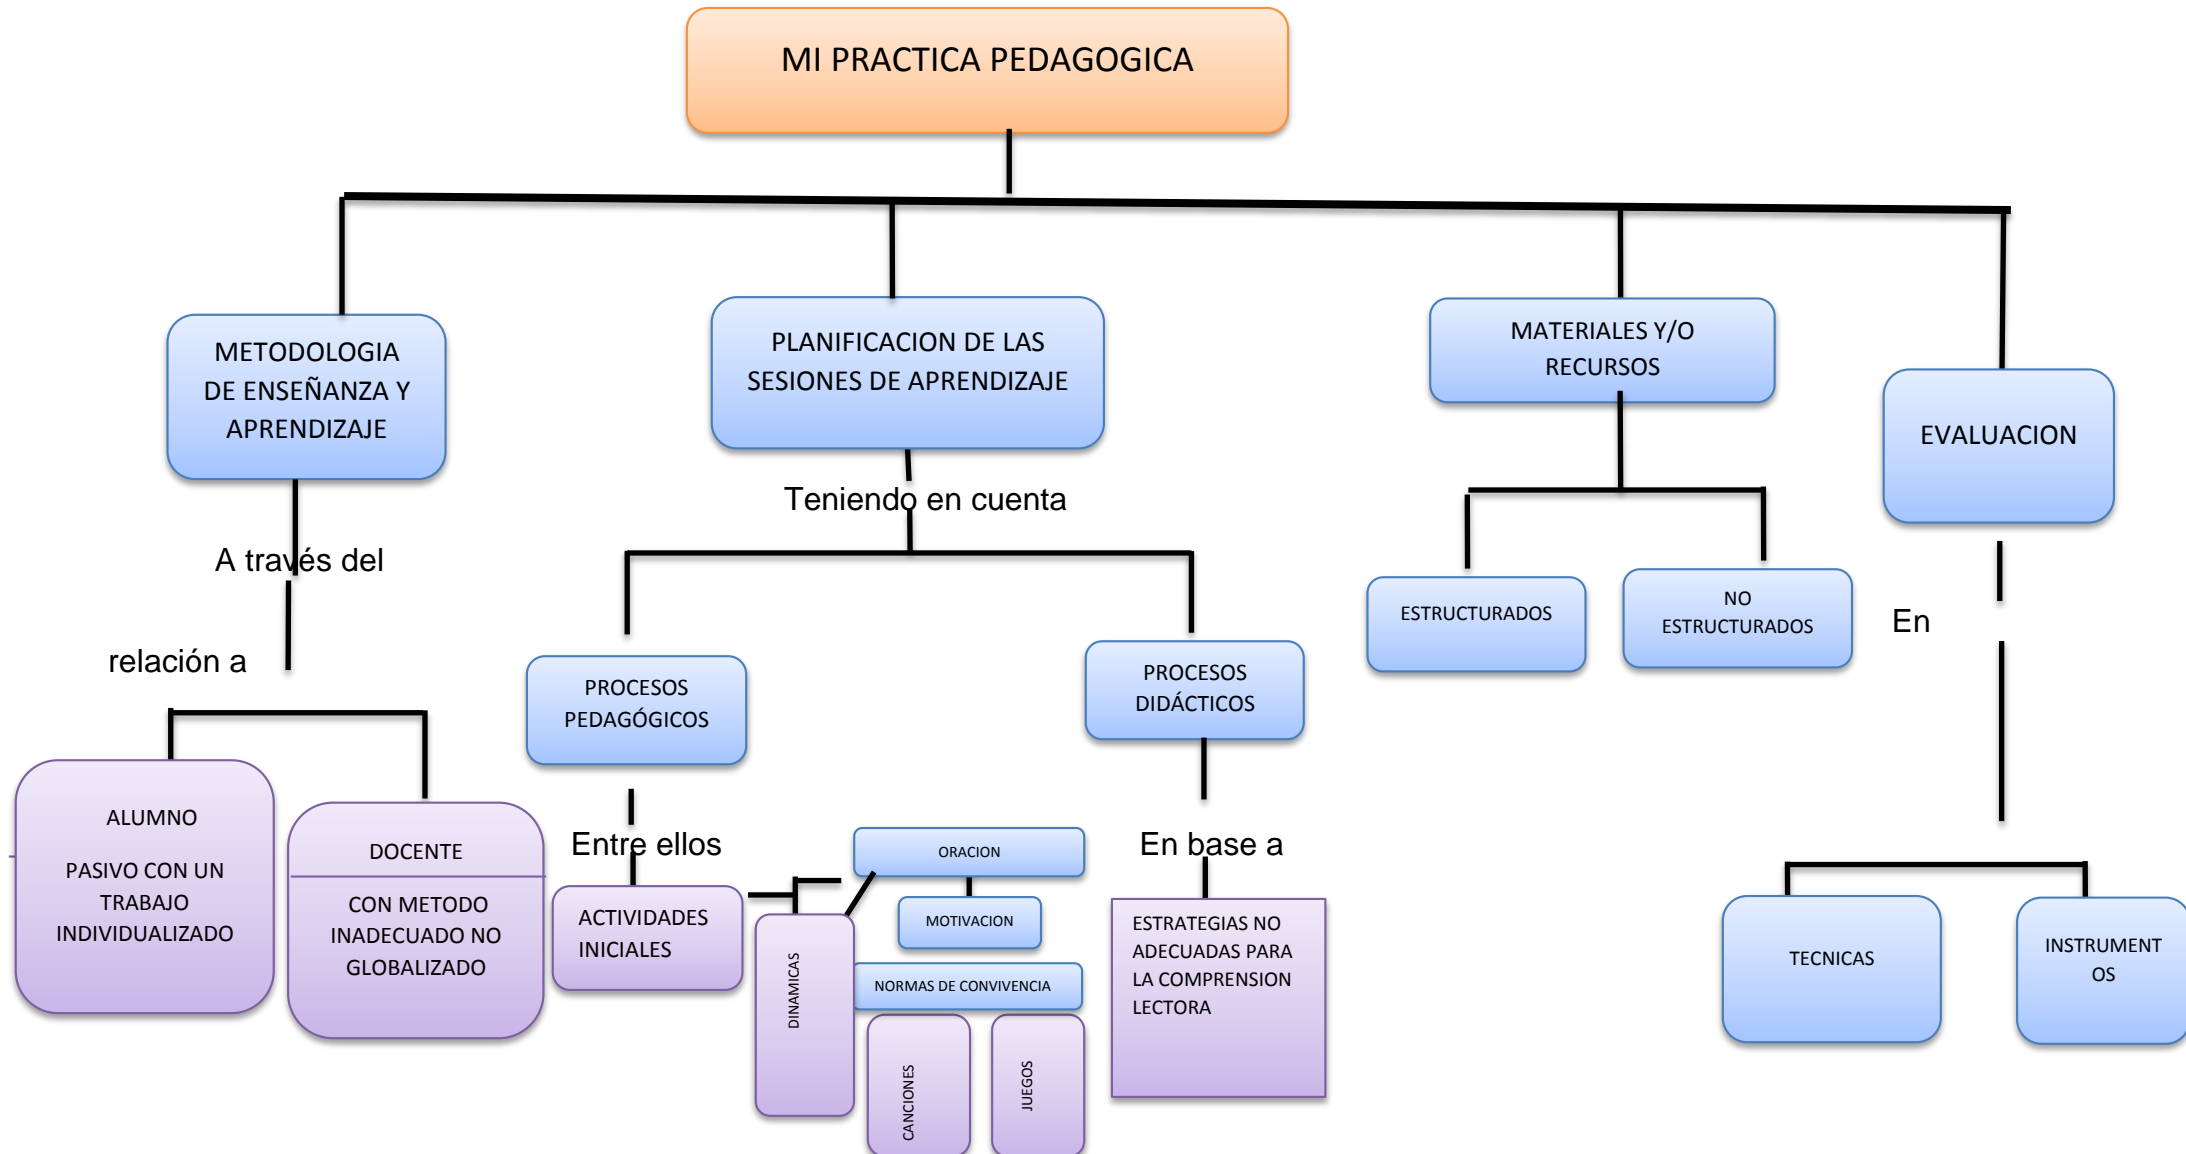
MI PRACTICA PEDAGOGICA

METODOLOGIA DE ENSEÑANZA Y APRENDIZAJE

A través del

relación a

ALUMNO

PASIVO CON UN TRABAJO INDIVIDUALIZADO

DOCENTE

CON METODO INADECUADO NO GLOBALIZADO

PLANIFICACION DE LAS SESIONES DE APRENDIZAJE

Teniendo en cuenta

PROCESOS PEDAGÓGICOS

Entre ellos

ACTIVIDADES INICIALES

DINAMICAS

ORACION

MOTIVACION

NORMAS DE CONVIVENCIA

CANCIONES

JUEGOS

PROCESOS DIDÁCTICOS

En base a

ESTRATEGIAS NO ADECUADAS PARA LA COMPRENSION LECTORA

MATERIALES Y/O RECURSOS

ESTRUCTURADOS

NO ESTRUCTURADOS

EVALUACION

En

TECNICAS

INSTRUMENTOS